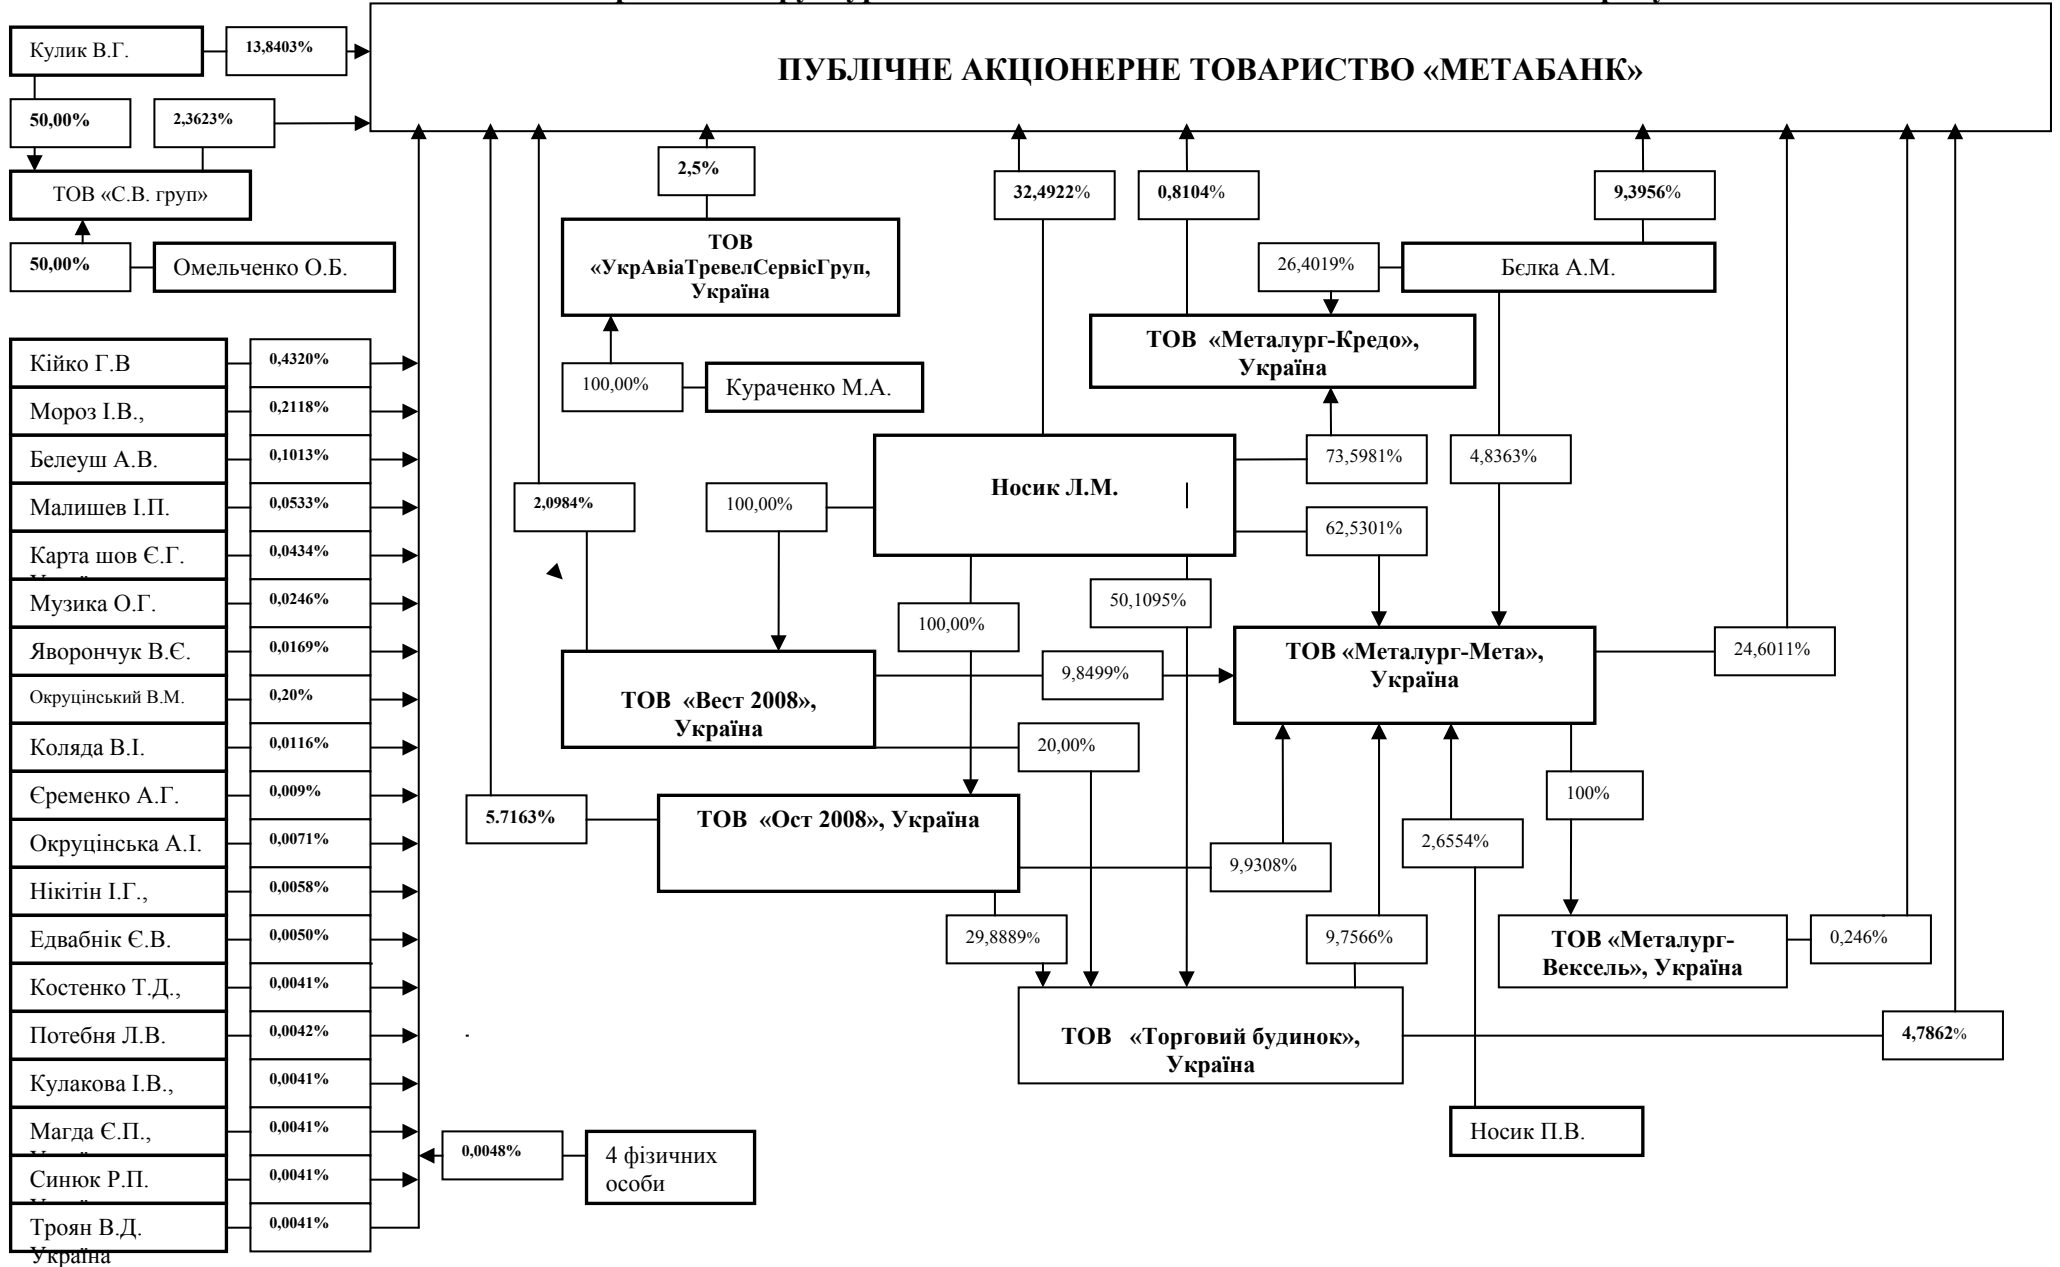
ПУБЛІЧНЕ АКЦІОНЕРНЕ ТОВАРИСТВО «МЕТАБАНК»

Кулик В.Г.
13,8403%
50,00%
2,3623%
ТОВ «С.В. груп»
50,00%
Омельченко О.Б.

2,5%
ТОВ «УкрАвіаТревелСервісГруп, Україна
100,00%
Кураченко М.А.

32,4922%
0,8104%
9,3956%
26,4019%
Бєлка А.М.
ТОВ «Металург-Кредо», Україна

Кійко Г.В
0,4320%
Мороз І.В.,
0,2118%
Белеуш А.В.
0,1013%
Малишев І.П.
0,0533%
Карта шов Є.Г.
0,0434%
Музика О.Г.
0,0246%
Яворончук В.Є.
0,0169%
Окруцінський В.М.
0,20%
Коляда В.І.
0,0116%
Єременко А.Г.
0,009%
Окруцінська А.І.
0,0071%
Нікітін І.Г.,
0,0058%
Едвабнік Є.В.
0,0050%
Костенко Т.Д.,
0,0041%
Потебня Л.В.
0,0042%
Кулакова І.В.,
0,0041%
Магда Є.П.,
0,0041%
Синюк Р.П.
0,0041%
Троян В.Д. Україна
0,0041%
0,0048%
4 фізичних особи

2,0984%
100,00%
Носик Л.М.
73,5981%
4,8363%
62,5301%
100,00%
50,1095%
ТОВ «Вест 2008», Україна
9,8499%
ТОВ «Металург-Мета», Україна
24,6011%
20,00%
5.7163%
ТОВ «Ост 2008», Україна
100%
2,6554%
9,9308%
29,8889%
9,7566%
ТОВ «Металург-Вексель», Україна
0,246%
ТОВ «Торговий будинок», Україна
4,7862%
Носик П.В.